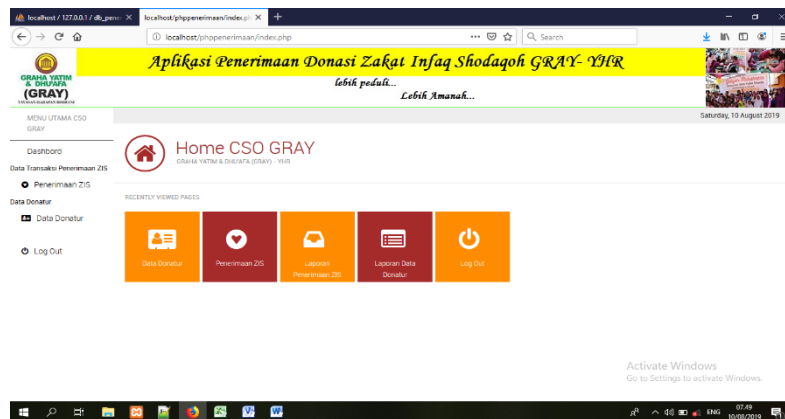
localhost / 127.0.0.1 / db_pener
localhost/phppenerimaan/index.ph
localhost/phppenerimaan/index.php
Search

GRAHA YATIM & DHUAFA (GRAY)

Aplikasi Penerimaan Donasi Zakat Infaq Shodaqoh GRAY- YHR

lebih peduli...

Lebih Amanah...

MENU UTAMA CSO GRAY

Saturday, 10 August 2019

Dashbord

Data Transaksi Penerimaan ZIS

Penerimaan ZIS

Data Donatur

Data Donatur

Log Out

Home CSO GRAY

GRAHA YATIM & DHUAFA (GRAY) - YHR

RECENTLY VIEWED PAGES

Data Donatur

Penerimaan ZIS

Laporan Penerimaan ZIS

Laporan Data Donatur

Log Out

Activate Windows
Go to Settings to activate Windows.

ENG
07.49
10/08/2019